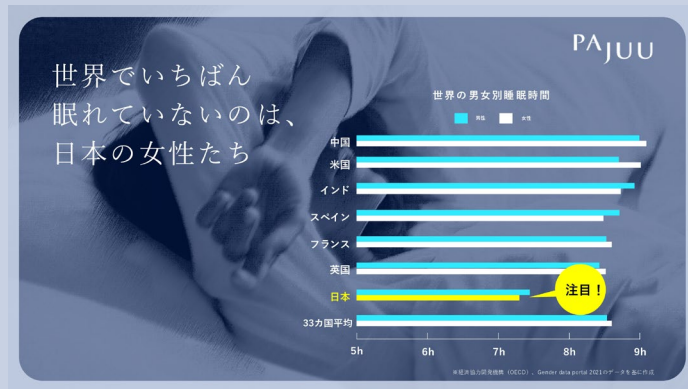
PAJUU

世界でいちばん
眠れていないのは、
日本の女性たち

世界の男女別睡眠時間

男性　女性

中国
米国
インド
スペイン
フランス
英国
日本
33カ国平均

注目！

5h　6h　7h　8h　9h

※経済協力開発機構（OECD）、Gender data portal 2021のデータを基に作成